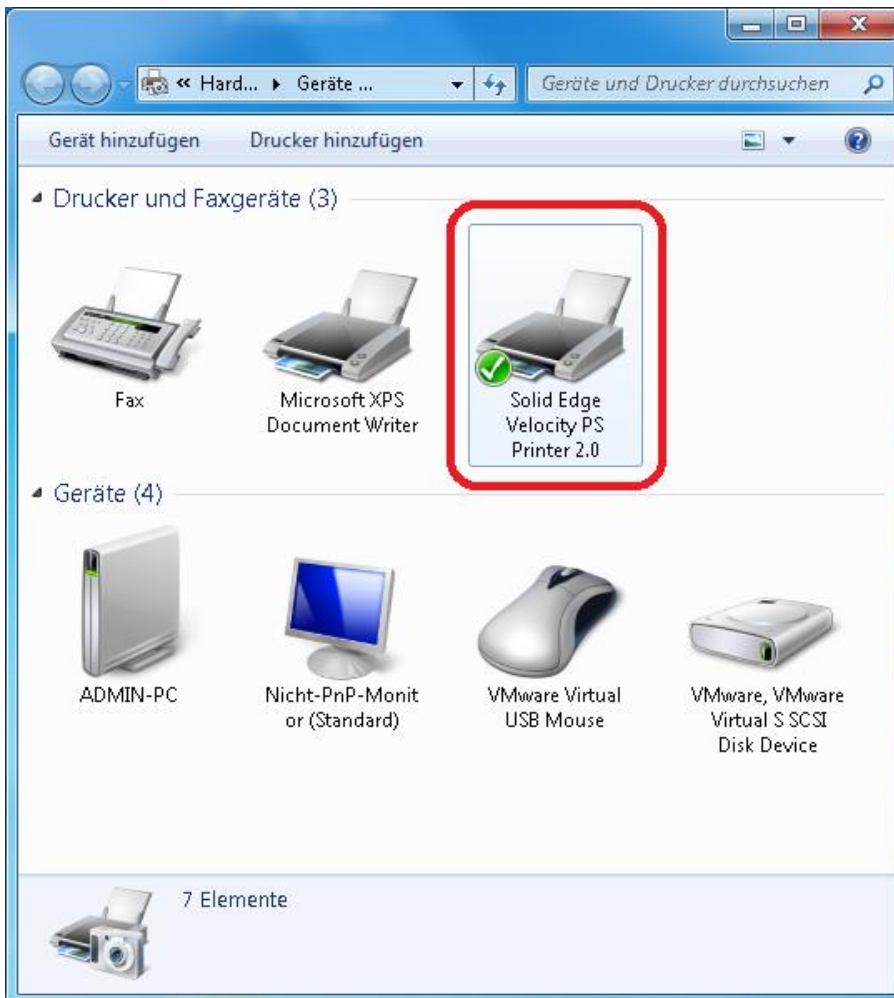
« Hard... ▸ Geräte ...

Geräte und Drucker durchsuchen

Gerät hinzufügen Drucker hinzufügen

Drucker und Faxgeräte (3)

Fax

Microsoft XPS Document Writer

Solid Edge Velocity PS Printer 2.0

Geräte (4)

ADMIN-PC

Nicht-PnP-Monitor (Standard)

VMware Virtual USB Mouse

VMware, VMware Virtual S SCSI Disk Device

7 Elemente